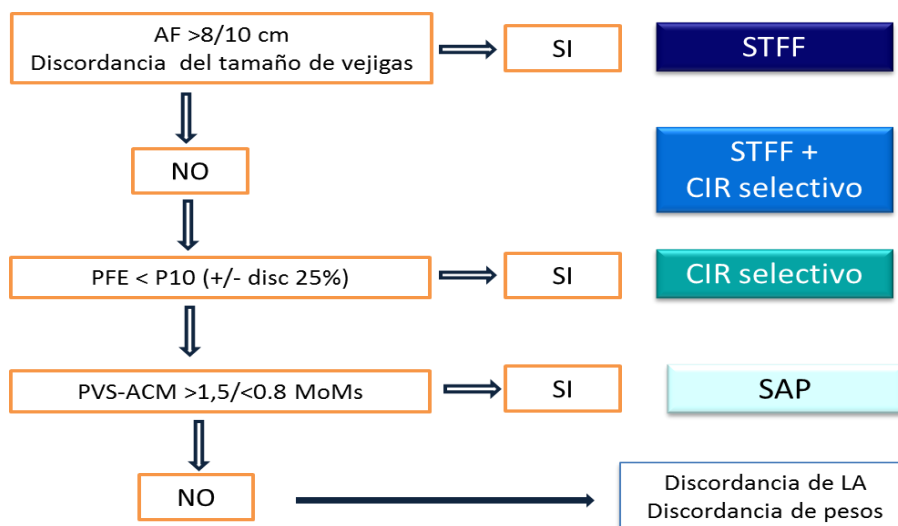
AF >8/10 cm
Discordancia del tamaño de vejigas

SI

STFF

NO

STFF +
CIR selectivo

PFE < P10 (+/- disc 25%)

SI

CIR selectivo

PVS-ACM >1,5/<0.8 MoMs

SI

SAP

NO

Discordancia de LA
Discordancia de pesos